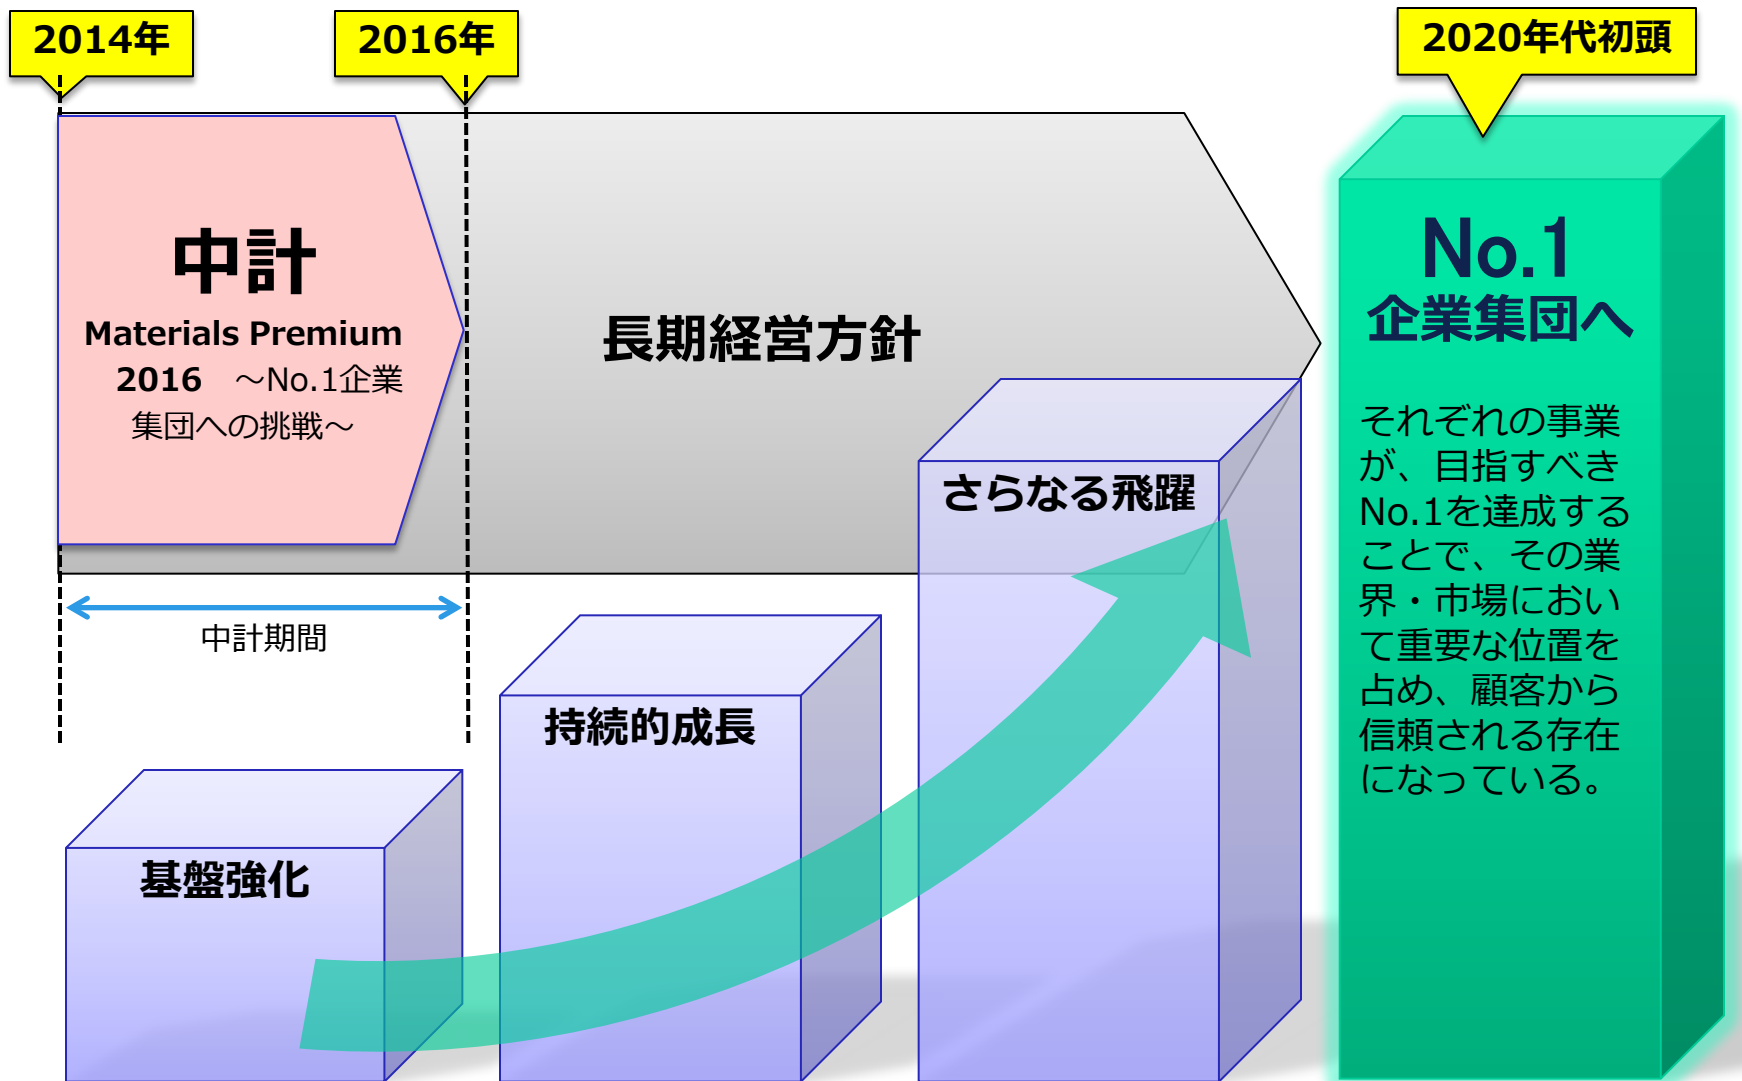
2014年

2016年

2020年代初頭

中計

Materials Premium 2016 ～No.1企業集団への挑戦～

長期経営方針

No.1
企業集団へ

それぞれの事業が、目指すべきNo.1を達成することで、その業界・市場において重要な位置を占め、顧客から信頼される存在になっている。

中計期間

さらなる飛躍

持続的成長

基盤強化